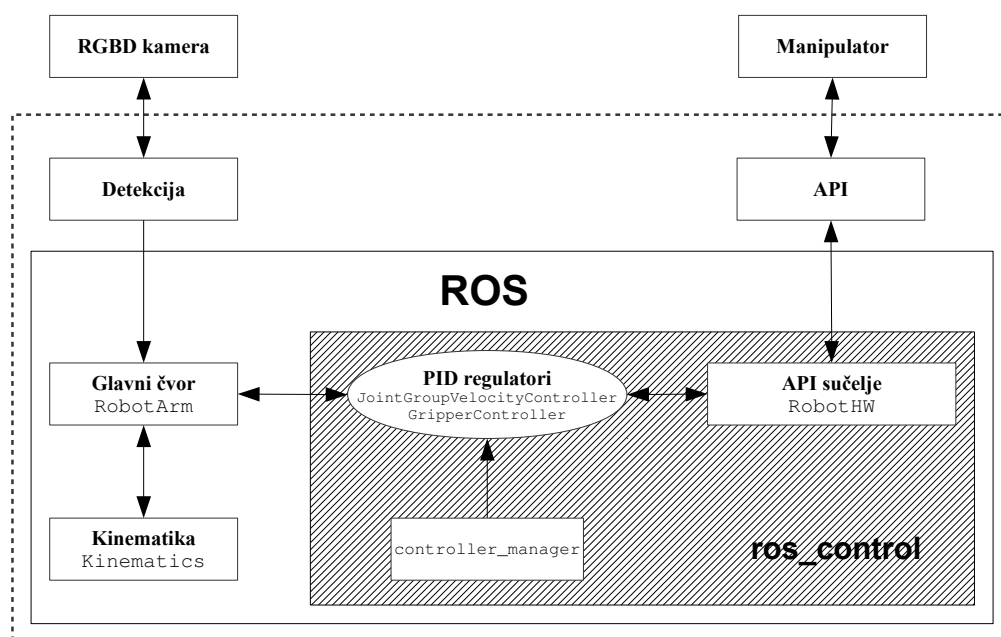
RGBD kamera

Manipulator

Detekcija

API

ROS

Glavni čvor
RobotArm

PID regulatori
JointGroupVelocityController
GripperController

API sučelje
RobotHW

Kinematika
Kinematics

controller_manager

ros_control